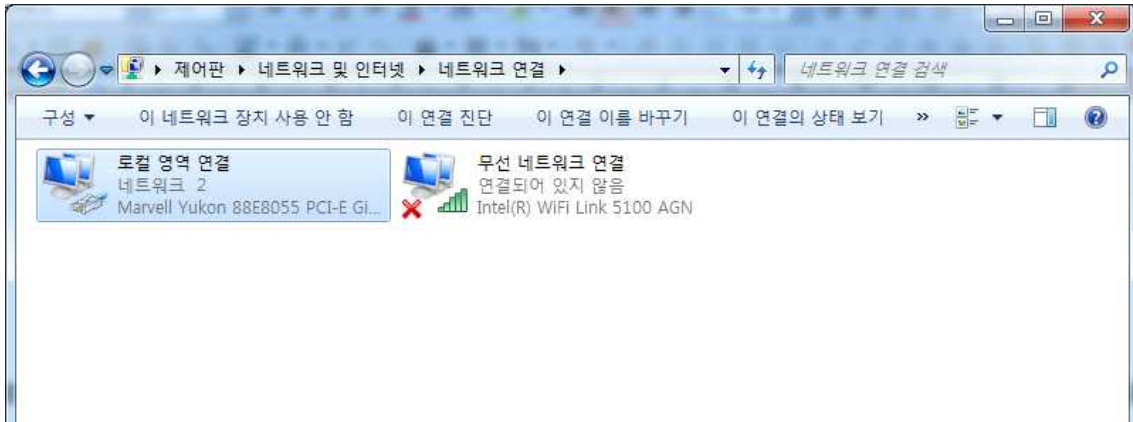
▸ 제어판 ▸ 네트워크 및 인터넷 ▸ 네트워크 연결 ▸

네트워크 연결 검색

구성 ▾ 이 네트워크 장치 사용 안 함 이 연결 진단 이 연결 이름 바꾸기 이 연결의 상태 보기 »

로컬 영역 연결
네트워크 2
Marvell Yukon 88E8055 PCI-E Gi...

무선 네트워크 연결
연결되어 있지 않음
Intel(R) WiFi Link 5100 AGN